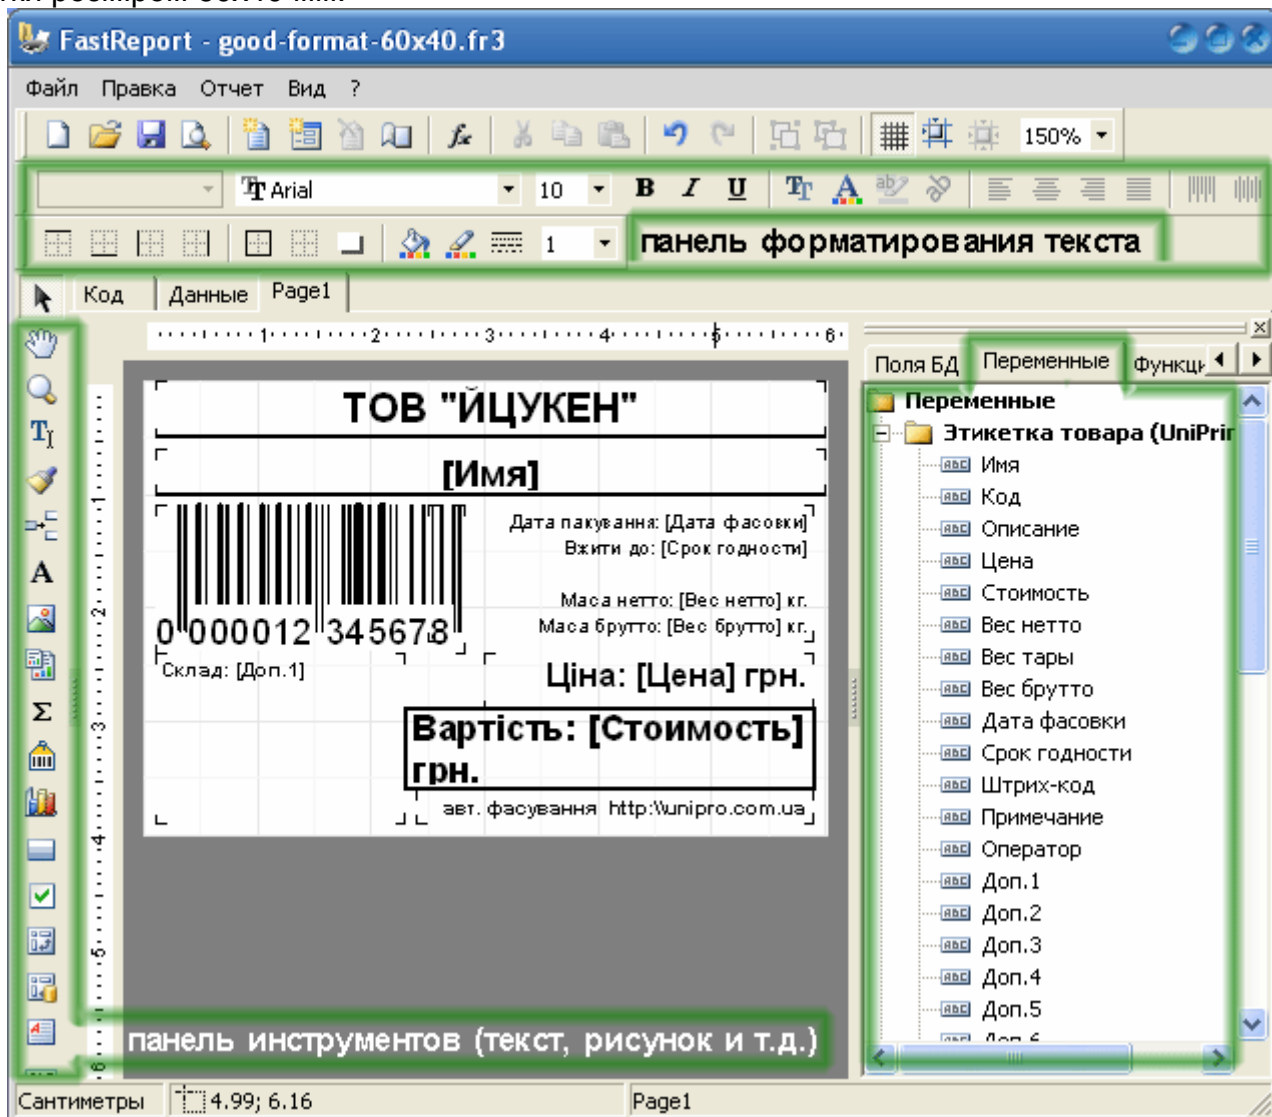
FastReport - good-format-60x40.fr3

Файл Правка Отчет Вид ?

150%

Arial 10

1

панель форматирования текста

Код Данные Page1

1 2 3 4 5 6

ТОВ "ЙЦУКЕН"

[Имя]

Дата пакування: [Дата фасовки]
Вжити до: [Срок годности]

Маса нетто: [Вес нетто] кг.
Маса брутто: [Вес брутто] кг.

0 000012 345678

Склад: [Доп.1]

Ціна: [Цена] грн.

Вартість: [Стоимость] грн.

авт. фасування http:\\unipro.com.ua

Поля БД Переменные Функци

Переменные
Этикетка товара (UniPri
Имя
Код
Описание
Цена
Стоимость
Вес нетто
Вес тары
Вес брутто
Дата фасовки
Срок годности
Штрих-код
Примечание
Оператор
Доп.1
Доп.2
Доп.3
Доп.4
Доп.5
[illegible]

панель инструментов (текст, рисунок и т.д.)

Сантиметры 4.99; 6.16 Page1